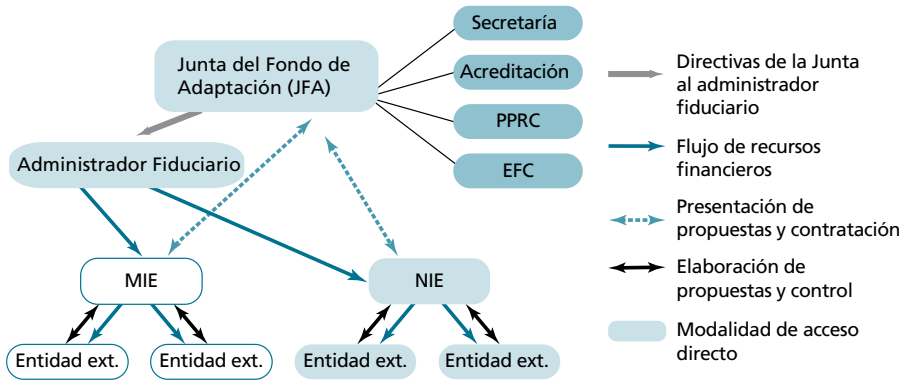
Junta del Fondo de Adaptación (JFA)

Secretaría

Acreditación

PPRC

EFC

Administrador Fiduciario

MIE

NIE

Entidad ext.

Entidad ext.

Entidad ext.

Entidad ext.

Directivas de la Junta al administrador fiduciario

Flujo de recursos financieros

Presentación de propuestas y contratación

Elaboración de propuestas y control

Modalidad de acceso directo